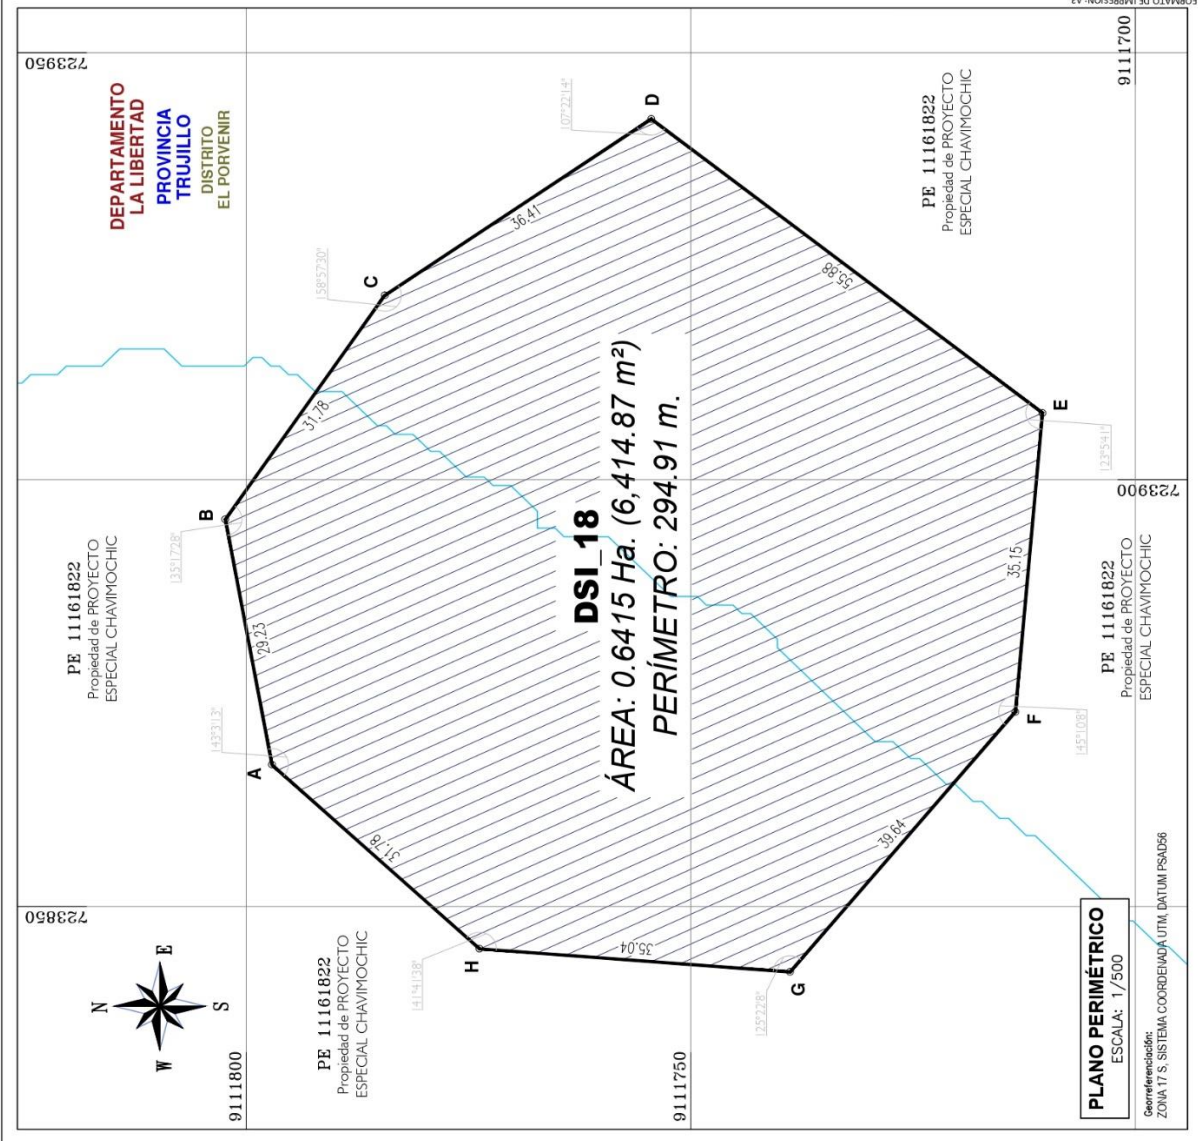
FORMATO DE IMPRESIÓN: A2

723950

DEPARTAMENTO
LA LIBERTAD
PROVINCIA
TRUJILLO
DISTRITO
EL PORVENIR

9111700

PE 11161822
Propiedad de PROYECTO
ESPECIAL CHAVIMOCHIC

D
107°22'14"
36.41
C
58°57'30"
55.88
31.78
E
123°54'41"
B
135°17'28"
723900
DSI_18
ÁREA: 0.6415 Ha. (6,414.87 m²)
PERÍMETRO: 294.91 m.
35.15
29.23

PE 11161822
Propiedad de PROYECTO
ESPECIAL CHAVIMOCHIC

PE 11161822
Propiedad de PROYECTO
ESPECIAL CHAVIMOCHIC

143°31'3"
A
F
145°10'8"
31.78
39.64
723850
H
141°4'38"
35.04
G
125°22'8"

N
E
S
W

9111800

PE 11161822
Propiedad de PROYECTO
ESPECIAL CHAVIMOCHIC

9111750

PLANO PERIMÉTRICO
ESCALA: 1/500

Georreferenciación:
ZONA 17 S, SISTEMA COORDENADA UTM, DATUM PSAD56